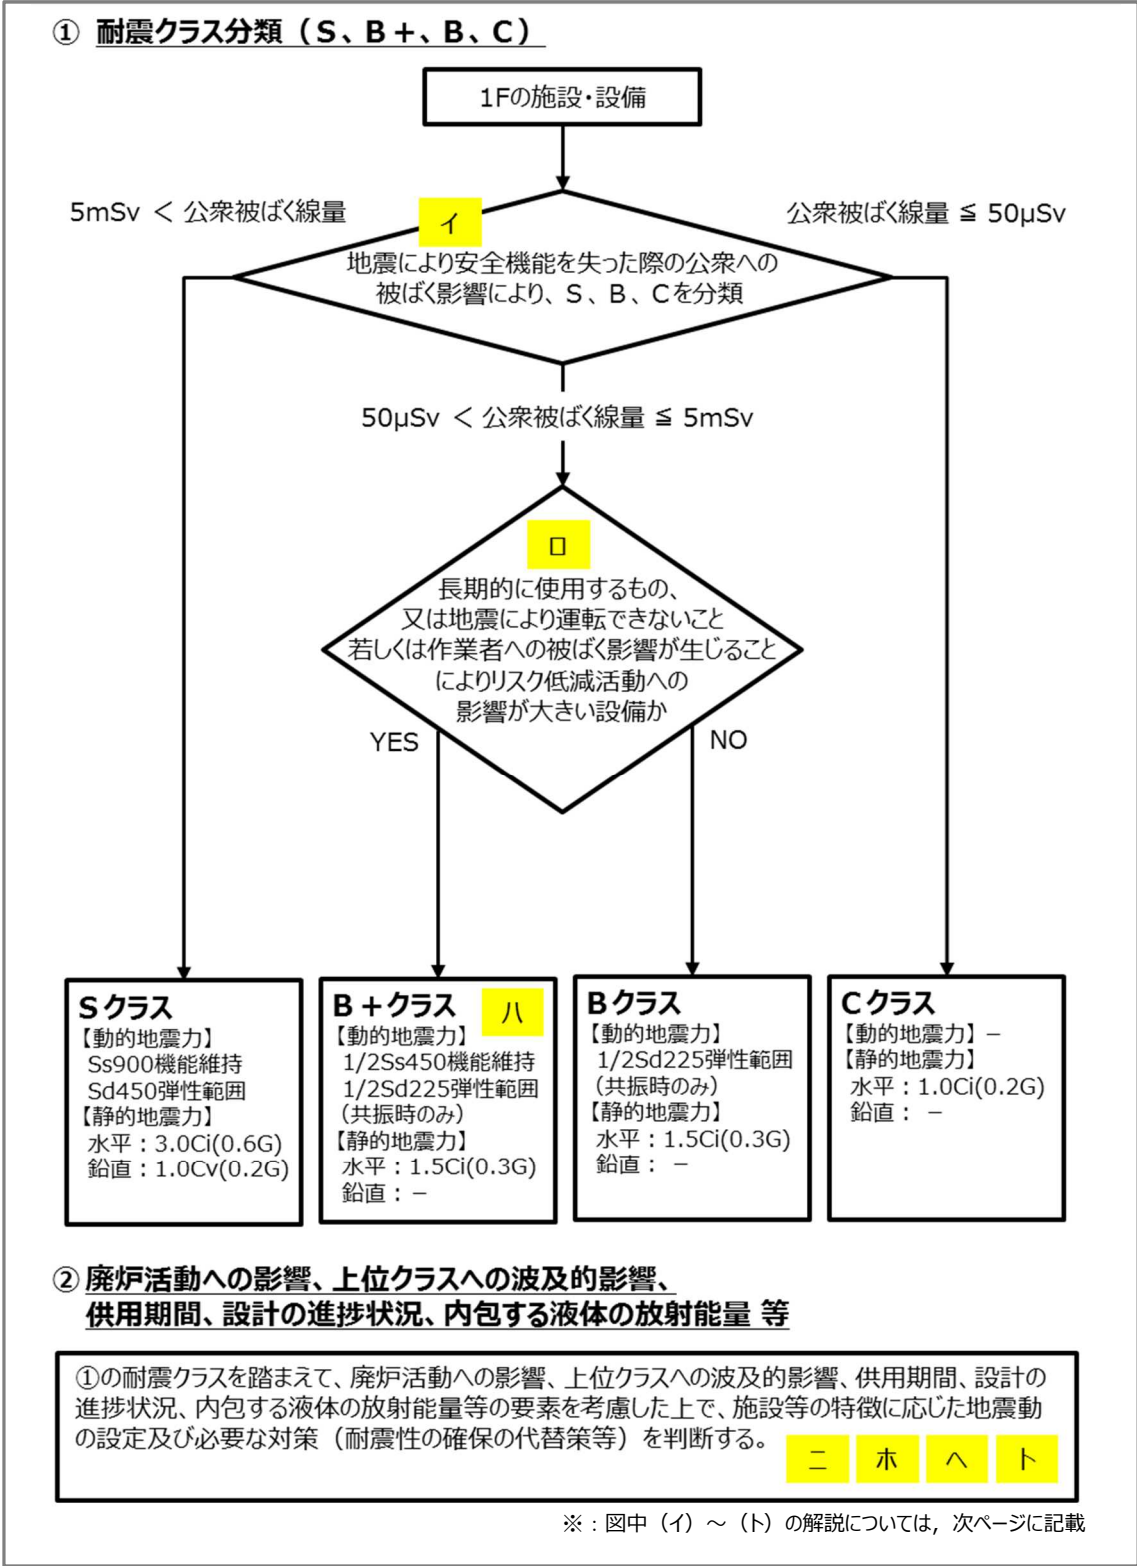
① 耐震クラス分類（S、B＋、B、C）

1Fの施設・設備

5mSv ＜ 公衆被ばく線量

公衆被ばく線量 ≦ 50μSv

イ

地震により安全機能を失った際の公衆への被ばく影響により、S、B、Cを分類

50μSv ＜ 公衆被ばく線量 ≦ 5mSv

ロ

長期的に使用するもの、又は地震により運転できないこと若しくは作業者への被ばく影響が生じることによりリスク低減活動への影響が大きい設備か

YES

NO

Sクラス
【動的地震力】
Ss900機能維持
Sd450弾性範囲
【静的地震力】
水平：3.0Ci(0.6G)
鉛直：1.0Cv(0.2G)

B＋クラス ハ
【動的地震力】
1/2Ss450機能維持
1/2Sd225弾性範囲
（共振時のみ）
【静的地震力】
水平：1.5Ci(0.3G)
鉛直：－

Bクラス
【動的地震力】
1/2Sd225弾性範囲
（共振時のみ）
【静的地震力】
水平：1.5Ci(0.3G)
鉛直：－

Cクラス
【動的地震力】－
【静的地震力】
水平：1.0Ci(0.2G)
鉛直：－

② 廃炉活動への影響、上位クラスへの波及的影響、供用期間、設計の進捗状況、内包する液体の放射能量 等

①の耐震クラスを踏まえて、廃炉活動への影響、上位クラスへの波及的影響、供用期間、設計の進捗状況、内包する液体の放射能量等の要素を考慮した上で、施設等の特徴に応じた地震動の設定及び必要な対策（耐震性の確保の代替策等）を判断する。

ニ ホ ヘ ト

※：図中（イ）～（ト）の解説については，次ページに記載